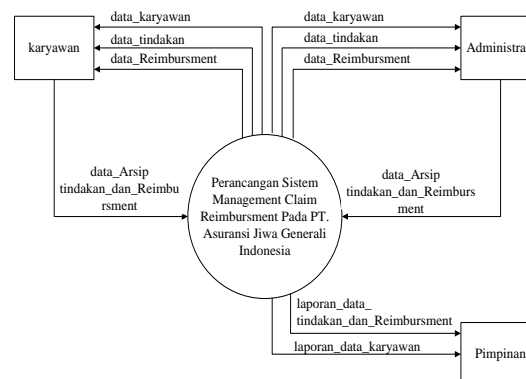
karyawan

data_karyawan

data_tindakan

data_Reimbursment

data_karyawan

data_tindakan

data_Reimbursment

Administra

data_Arsip tindakan_dan_Reimbursment

Perancangan Sistem Management Claim Reimbursment Pada PT. Asuransi Jiwa Generali Indonesia

data_Arsip tindakan_dan_Reimbursment

laporan_data_ tindakan_dan_Reimbursment

laporan_data_karyawan

Pimpinan